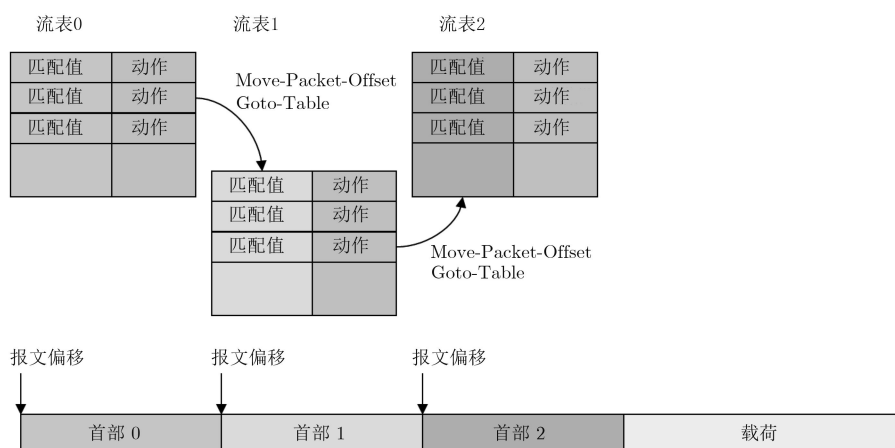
流表0

| 匹配值 | 动作 |
|---|---|
| 匹配值 | 动作 |
| 匹配值 | 动作 |
| | |

Move-Packet-Offset
Goto-Table

流表1

| 匹配值 | 动作 |
|---|---|
| 匹配值 | 动作 |
| 匹配值 | 动作 |
| | |

Move-Packet-Offset
Goto-Table

流表2

| 匹配值 | 动作 |
|---|---|
| 匹配值 | 动作 |
| 匹配值 | 动作 |
| | |

报文偏移
报文偏移
报文偏移

| 首部 0 | 首部 1 | 首部 2 | 载荷 |
|---|---|---|---|